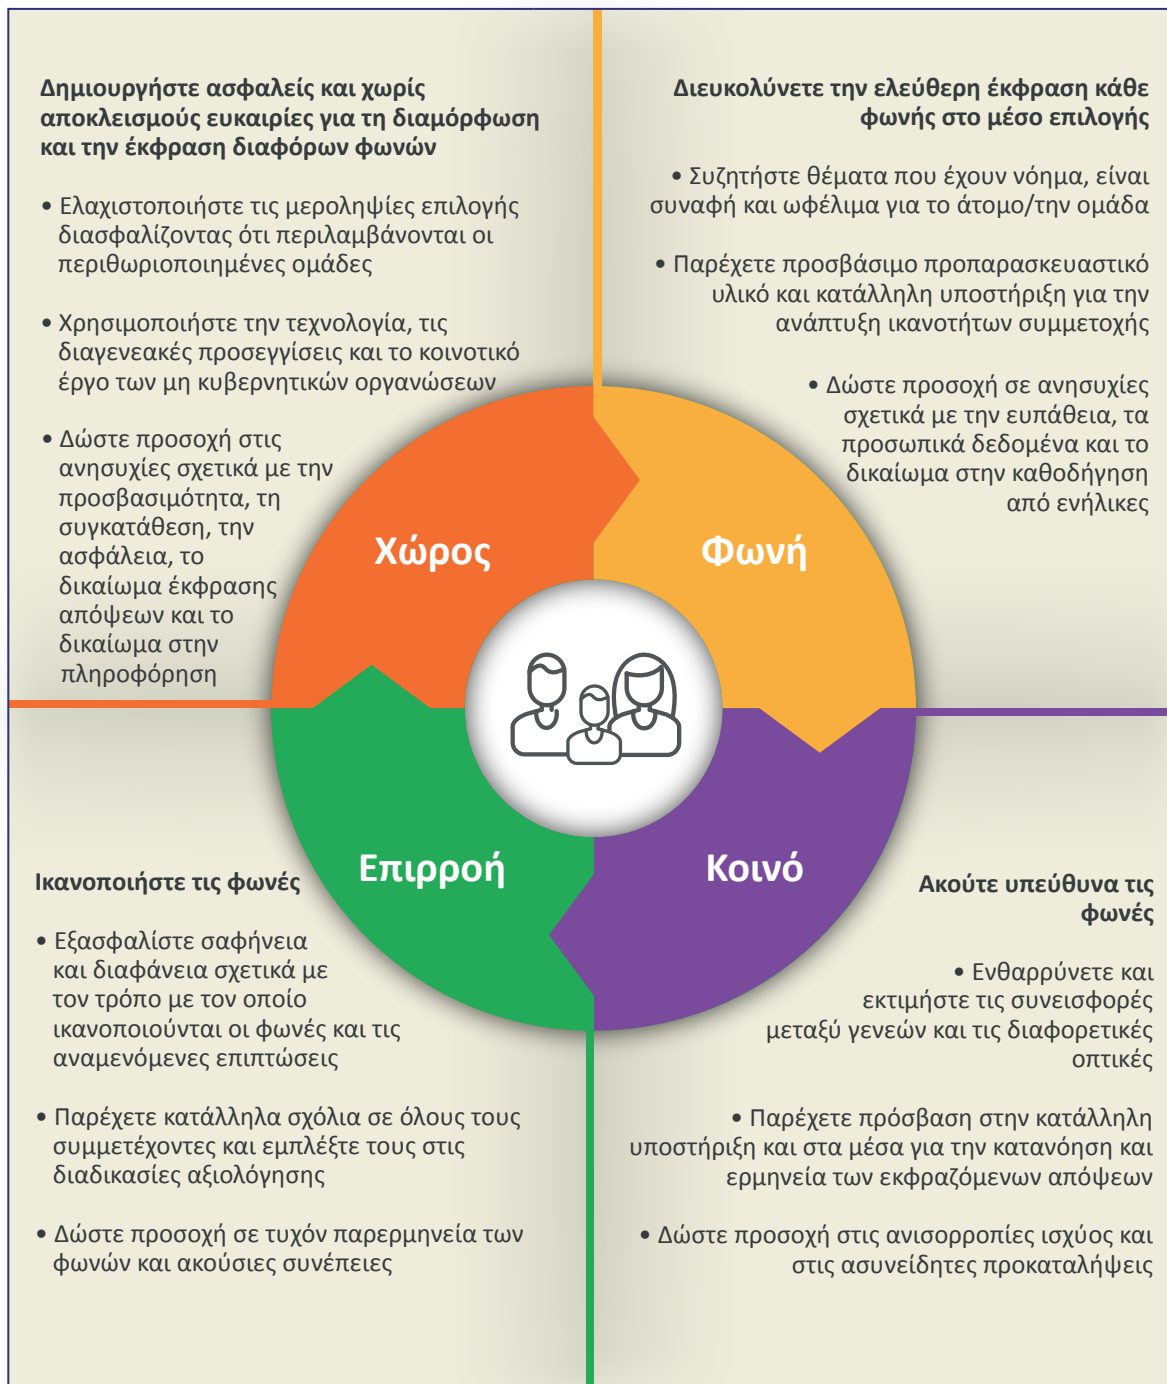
**Δημιουργήστε ασφαλείς και χωρίς αποκλεισμούς ευκαιρίες για τη διαμόρφωση και την έκφραση διαφόρων φωνών**

• Ελαχιστοποιήστε τις μεροληψίες επιλογής διασφαλίζοντας ότι περιλαμβάνονται οι περιθωριοποιημένες ομάδες

• Χρησιμοποιήστε την τεχνολογία, τις διαγενεακές προσεγγίσεις και το κοινοτικό έργο των μη κυβερνητικών οργανώσεων

• Δώστε προσοχή στις ανησυχίες σχετικά με την προσβασιμότητα, τη συγκατάθεση, την ασφάλεια, το δικαίωμα έκφρασης απόψεων και το δικαίωμα στην πληροφόρηση

**Διευκολύνετε την ελεύθερη έκφραση κάθε φωνής στο μέσο επιλογής**

• Συζητήστε θέματα που έχουν νόημα, είναι συναφή και ωφέλιμα για το άτομο/την ομάδα

• Παρέχετε προσβάσιμο προπαρασκευαστικό υλικό και κατάλληλη υποστήριξη για την ανάπτυξη ικανοτήτων συμμετοχής

• Δώστε προσοχή σε ανησυχίες σχετικά με την ευπάθεια, τα προσωπικά δεδομένα και το δικαίωμα στην καθοδήγηση από ενήλικες

Χώρος

Φωνή

Επιρροή

Κοινό

**Ικανοποιήστε τις φωνές**

• Εξασφαλίστε σαφήνεια και διαφάνεια σχετικά με τον τρόπο με τον οποίο ικανοποιούνται οι φωνές και τις αναμενόμενες επιπτώσεις

• Παρέχετε κατάλληλα σχόλια σε όλους τους συμμετέχοντες και εμπλέξτε τους στις διαδικασίες αξιολόγησης

• Δώστε προσοχή σε τυχόν παρερμηνεία των φωνών και ακούσιες συνέπειες

**Ακούτε υπεύθυνα τις φωνές**

• Ενθαρρύνετε και εκτιμήστε τις συνεισφορές μεταξύ γενεών και τις διαφορετικές οπτικές

• Παρέχετε πρόσβαση στην κατάλληλη υποστήριξη και στα μέσα για την κατανόηση και ερμηνεία των εκφραζόμενων απόψεων

• Δώστε προσοχή στις ανισορροπίες ισχύος και στις ασυνείδητες προκαταλήψεις